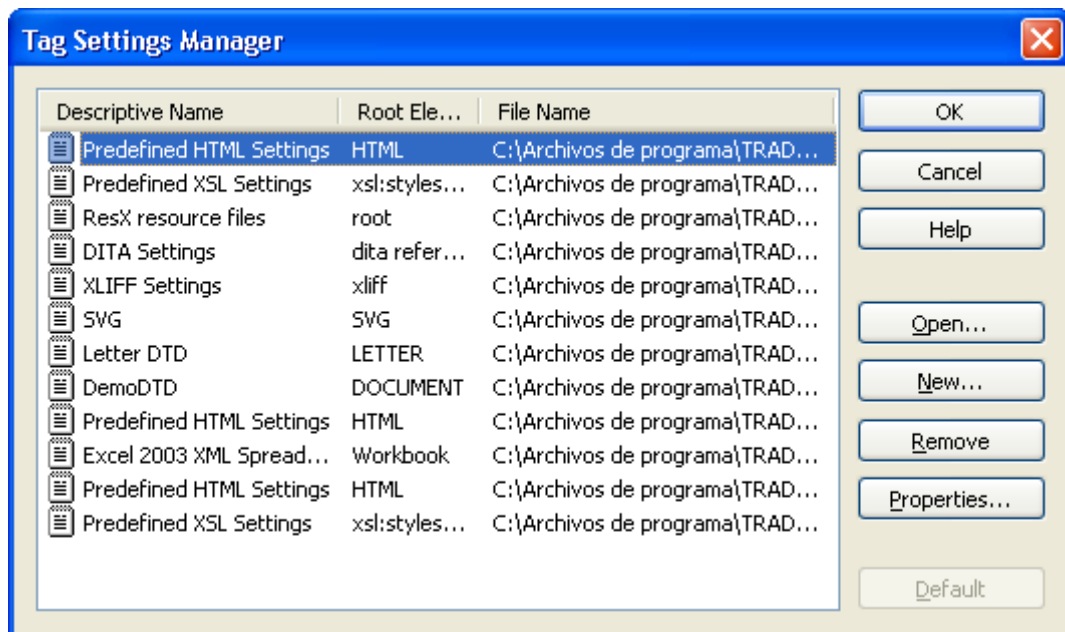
Tag Settings Manager

| Descriptive Name | Root Ele... | File Name |
|---|---|---|
| Predefined HTML Settings | HTML | C:\Archivos de programa\TRAD... |
| Predefined XSL Settings | xsl:styles... | C:\Archivos de programa\TRAD... |
| ResX resource files | root | C:\Archivos de programa\TRAD... |
| DITA Settings | dita refer... | C:\Archivos de programa\TRAD... |
| XLIFF Settings | xliff | C:\Archivos de programa\TRAD... |
| SVG | SVG | C:\Archivos de programa\TRAD... |
| Letter DTD | LETTER | C:\Archivos de programa\TRAD... |
| DemoDTD | DOCUMENT | C:\Archivos de programa\TRAD... |
| Predefined HTML Settings | HTML | C:\Archivos de programa\TRAD... |
| Excel 2003 XML Spread... | Workbook | C:\Archivos de programa\TRAD... |
| Predefined HTML Settings | HTML | C:\Archivos de programa\TRAD... |
| Predefined XSL Settings | xsl:styles... | C:\Archivos de programa\TRAD... |

OK
Cancel
Help
Open...
New...
Remove
Properties...
Default